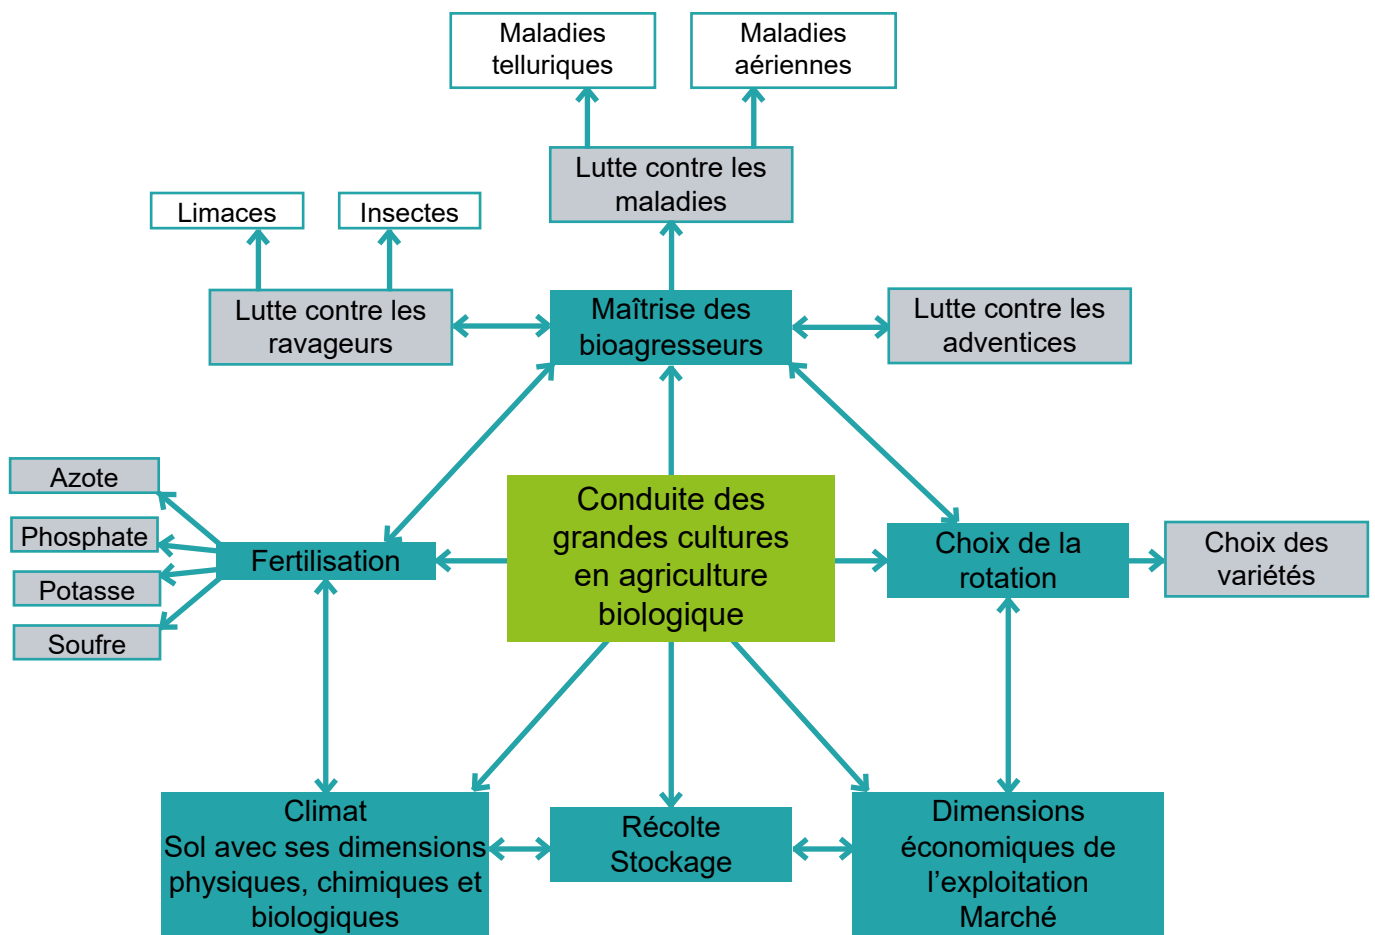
Maladies telluriques

Maladies aériennes

Lutte contre les maladies

Limaces

Insectes

Lutte contre les ravageurs

Maîtrise des bioagresseurs

Lutte contre les adventices

Azote

Phosphate

Potasse

Soufre

Fertilisation

Conduite des grandes cultures en agriculture biologique

Choix de la rotation

Choix des variétés

Climat
Sol avec ses dimensions physiques, chimiques et biologiques

Récolte
Stockage

Dimensions économiques de l’exploitation
Marché